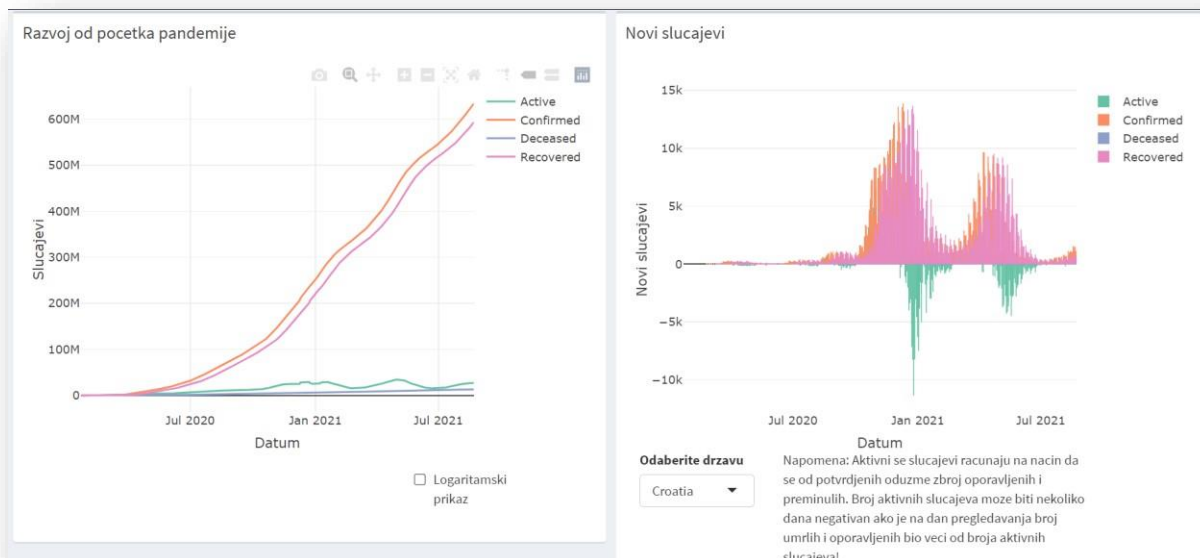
Razvoj od pocetka pandemije

Active
Confirmed
Deceased
Recovered

600M
500M
400M
300M
200M
100M
0

Slucajevi

Jul 2020
Jan 2021
Jul 2021

Datum

Logaritamski prikaz

Novi slucajevi

15k
10k
5k
0
−5k
−10k

Novi slucajevi

Active
Confirmed
Deceased
Recovered

Jul 2020
Jan 2021
Jul 2021

Datum

Odaberite drzavu

Croatia

Napomena: Aktivni se slucajevi racunaju na nacin da se od potvrdjenih oduzme zbroj oporavljenih i preminulih. Broj aktivnih slucajeva moze biti nekoliko dana negativan ako je na dan pregledavanja broj umrlih i oporavljenih bio veci od broja aktivnih slucajeva!